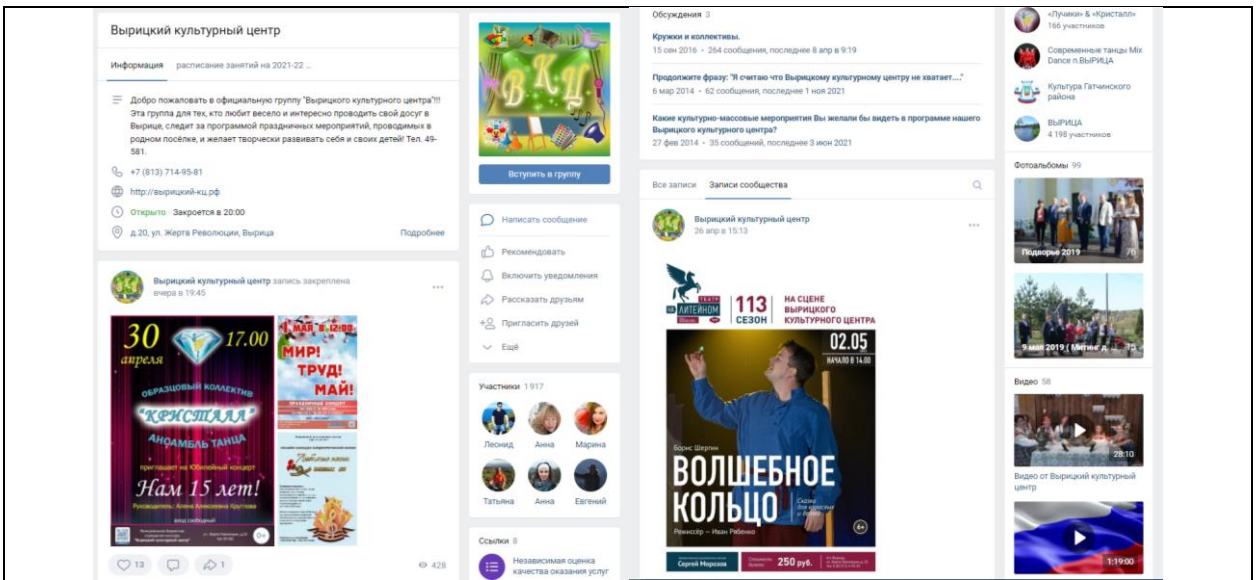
Вырицкий культурный центр

Информация   расписание занятий на 2021-22 ...

Добро пожаловать в официальную группу "Вырицкого культурного центра"!!! Эта группа для тех, кто любит весело и интересно проводить свой досуг в Вырице, следит за программой праздничных мероприятий, проводимых в родном посёлке, и желает творчески развивать себя и своих детей! Тел. 49-581.

+7 (813) 714-95-81

http://вырицкий-кц.рф

Открыто · Закроется в 20:00

д.20, ул. Жертв Революции, Вырица   Подробнее

Вырицкий культурный центр запись закреплена
вчера в 19:45

30 апреля 17.00
ОБРАЗЦОВЫЙ КОЛЛЕКТИВ
"КРИСТАЛЛ"
АНСАМБЛЬ ТАНЦА
приглашает на Юбилейный концерт
Нам 15 лет!
Руководитель: Алена Алексеевна Круглова
вход свободный

1 мая в 12:00
МИР! ТРУД! МАЙ!

13   1   428

ВКЦ

Вступить в группу

Написать сообщение
Рекомендовать
Включить уведомления
Рассказать друзьям
Пригласить друзей
Ещё

Участники 1 917
Леонид   Анна   Марина
Татьяна   Анна   Евгений

Ссылки 8
Независимая оценка качества оказания услуг

Обсуждения 3

Кружки и коллективы.
15 сен 2016 · 264 сообщения, последнее 8 апр в 9:19

Продолжите фразу: "Я считаю что Вырицкому культурному центру не хватает...."
6 мар 2014 · 62 сообщения, последнее 1 ноя 2021

Какие культурно-массовые мероприятия Вы желали бы видеть в программе нашего Вырицкого культурного центра?
27 фев 2014 · 35 сообщений, последнее 3 июн 2021

Все записи   Записи сообщества

Вырицкий культурный центр
26 апр в 15:13

ТЕАТР НА ЛИТЕЙНОМ
113 СЕЗОН
НА СЦЕНЕ ВЫРИЦКОГО КУЛЬТУРНОГО ЦЕНТРА
02.05
НАЧАЛО В 14.00
Борис Шергин
ВОЛШЕБНОЕ КОЛЬЦО
Сказка для взрослых и детей
Режиссёр – Иван Рябенко
6+
Сергей Морозов
250 руб.

«Лучики» & «Кристалл»
166 участников

Современные танцы Mix Dance п.ВЫРИЦА

Культура Гатчинского района

ВЫРИЦА
4 198 участников

Фотоальбомы 99

Подворье 2019   70

9 мая 2019 ( Митинг д...   75

Видео 58

28:10
Видео от Вырицкий культурный центр

1:19:00